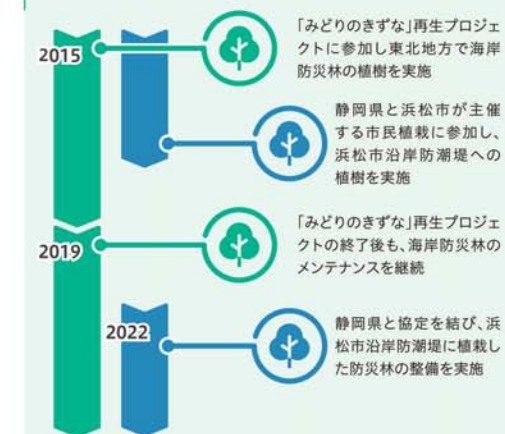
2015

「みどりのきずな」再生プロジェクトに参加し東北地方で海岸防災林の植樹を実施

静岡県と浜松市が主催する市民植栽に参加し、浜松市沿岸防潮堤への植樹を実施

2019

「みどりのきずな」再生プロジェクトの終了後も、海岸防災林のメンテナンスを継続

2022

静岡県と協定を結び、浜松市沿岸防潮堤に植栽した防災林の整備を実施